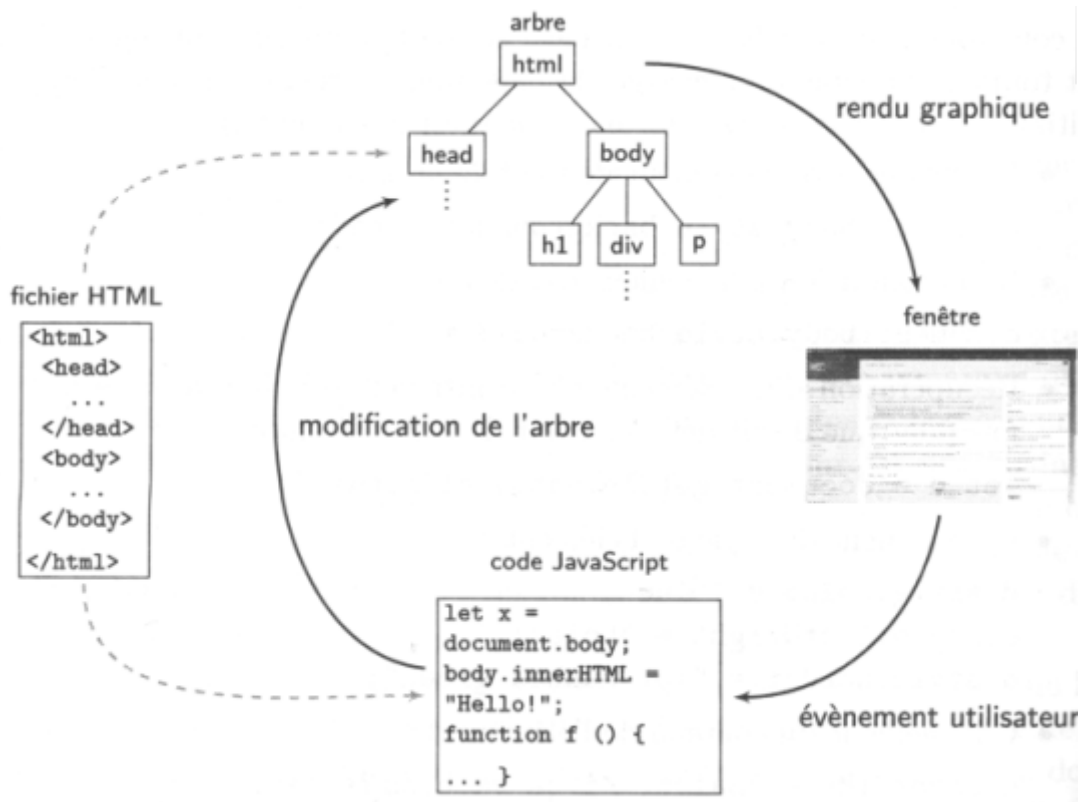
arbre

html

head

body

h1

div

p

rendu graphique

fichier HTML

<html>
<head>
...
</head>
<body>
...
</body>
</html>

fenêtre

modification de l'arbre

code JavaScript

let x =
document.body;
body.innerHTML =
"Hello!";
function f () {
... }

évènement utilisateur